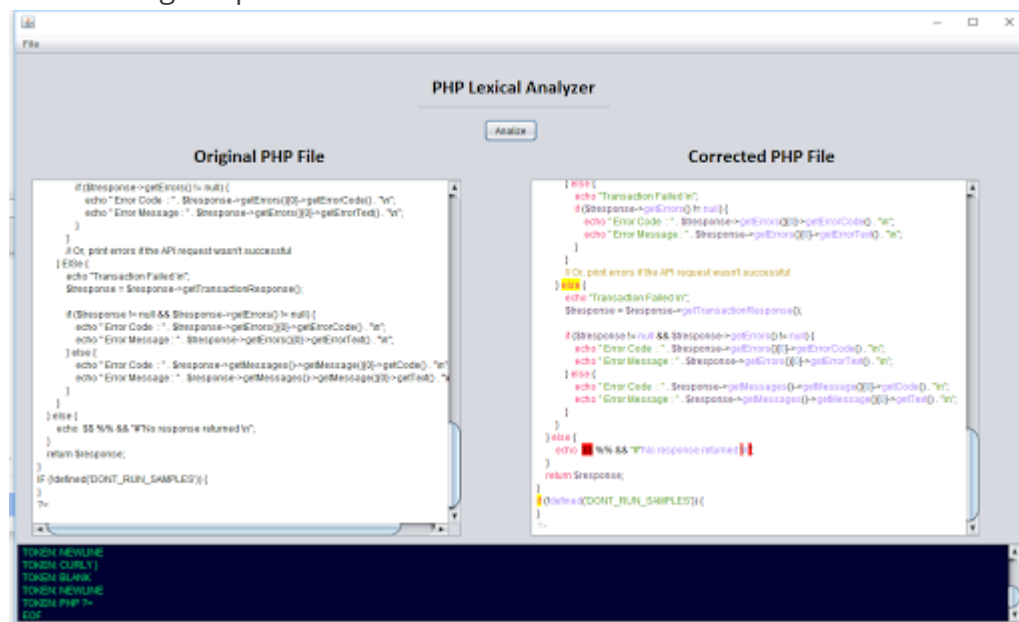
File

PHP Lexical Analyzer

Analize

Original PHP File

if ($response->getErrors() != null) {
echo " Error Code : " . $response->getErrors()[0]->getErrorCode() . "\n";
echo " Error Message : " . $response->getErrors()[0]->getErrorText() . "\n";
}
}
// Or, print errors if the API request wasn't successful
} Else {
echo "Transaction Failed \n";
$tresponse = $response->getTransactionResponse();

if ($tresponse != null && $tresponse->getErrors() != null) {
echo " Error Code : " . $tresponse->getErrors()[0]->getErrorCode() . "\n";
echo " Error Message : " . $tresponse->getErrors()[0]->getErrorText() . "\n";
} else {
echo " Error Code : " . $response->getMessages()->getMessage()[0]->getCode() . "\n";
echo " Error Message : " . $response->getMessages()->getMessage()[0]->getText() . "\n";
}
}
} else {
echo $$ %% && "#"No response returned \n";
}
return $response;
}
IF (!defined('DONT_RUN_SAMPLES')) {
}
?>

Corrected PHP File

} else {
echo "Transaction Failed \n";
if ($tresponse->getErrors() != null) {
echo " Error Code : " . $tresponse->getErrors()[0]->getErrorCode() . "\n";
echo " Error Message : " . $tresponse->getErrors()[0]->getErrorText() . "\n";
}
}
// Or, print errors if the API request wasn't successful
} else {
echo "Transaction Failed \n";
$tresponse = $response->getTransactionResponse();

if ($tresponse != null && $tresponse->getErrors() != null) {
echo " Error Code : " . $tresponse->getErrors()[0]->getErrorCode() . "\n";
echo " Error Message : " . $tresponse->getErrors()[0]->getErrorText() . "\n";
} else {
echo " Error Code : " . $response->getMessages()->getMessage()[0]->getCode() . "\n";
echo " Error Message : " . $response->getMessages()->getMessage()[0]->getText() . "\n";
}
}
} else {
echo $$ %% && "#"No response returned \n";
}
return $response;
}
if (!defined('DONT_RUN_SAMPLES')) {
}
?>

TOKEN: NEWLINE
TOKEN: CURLY }
TOKEN: BLANK
TOKEN: NEWLINE
TOKEN: PHP ?>
EOF